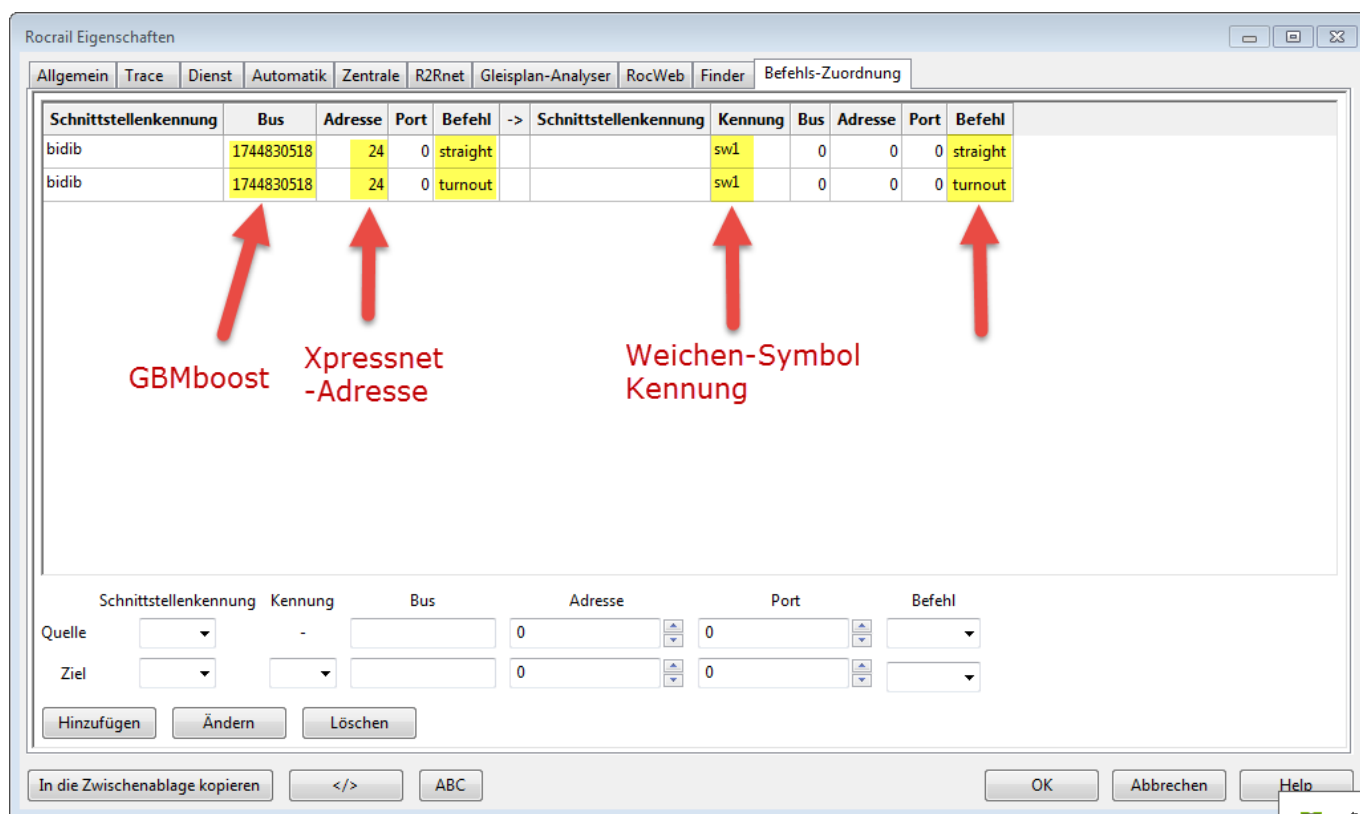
Rocrail Eigenschaften

Allgemein | Trace | Dienst | Automatik | Zentrale | R2Rnet | Gleisplan-Analyser | RocWeb | Finder | Befehls-Zuordnung

| Schnittstellenkennung | Bus | Adresse | Port | Befehl | -> | Schnittstellenkennung | Kennung | Bus | Adresse | Port | Befehl |
|---|---|---|---|---|---|---|---|---|---|---|---|
| bidib | 1744830518 | 24 | 0 | straight | | | sw1 | 0 | 0 | 0 | straight |
| bidib | 1744830518 | 24 | 0 | turnout | | | sw1 | 0 | 0 | 0 | turnout |

GBMboost

Xpressnet -Adresse

Weichen-Symbol Kennung

Schnittstellenkennung Kennung Bus Adresse Port Befehl

Quelle - 0 0

Ziel 0 0

Hinzufügen Ändern Löschen

In die Zwischenablage kopieren </> ABC OK Abbrechen Help